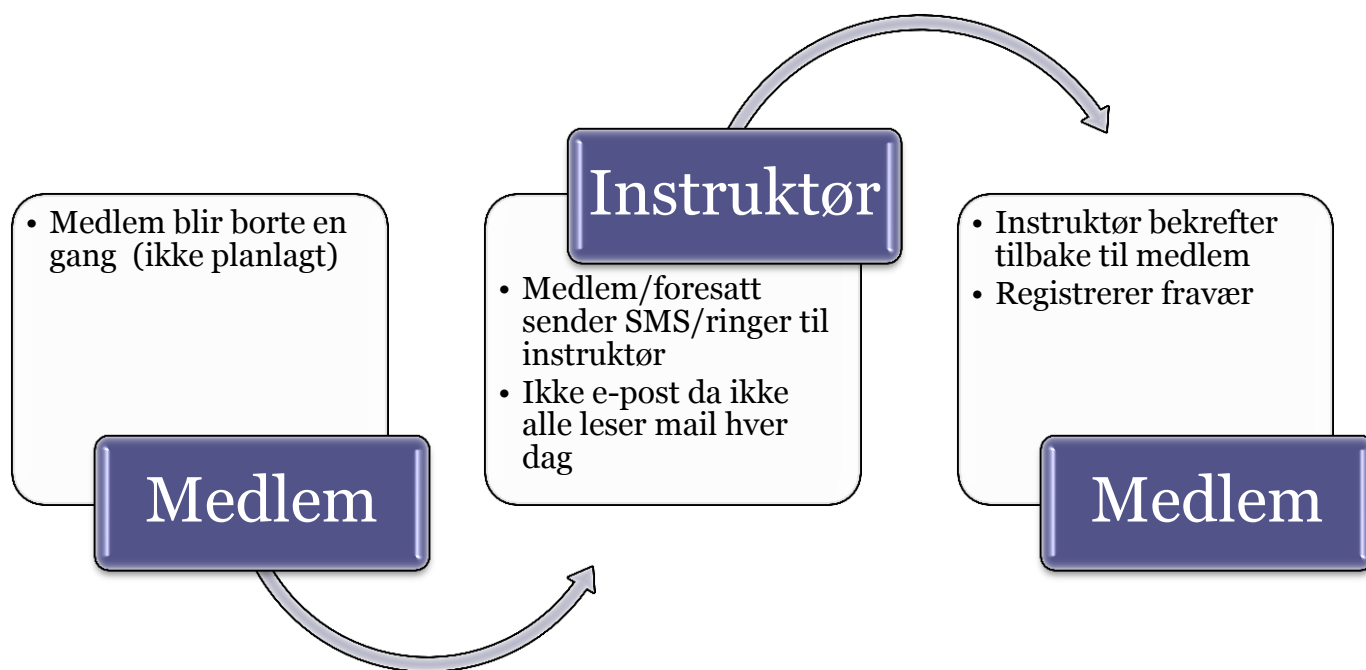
• Medlem blir borte en gang  (ikke planlagt)

Medlem

Instruktør

• Medlem/foresatt sender SMS/ringer til instruktør
• Ikke e-post da ikke alle leser mail hver dag

• Instruktør bekrefter tilbake til medlem
• Registrerer fravær

Medlem